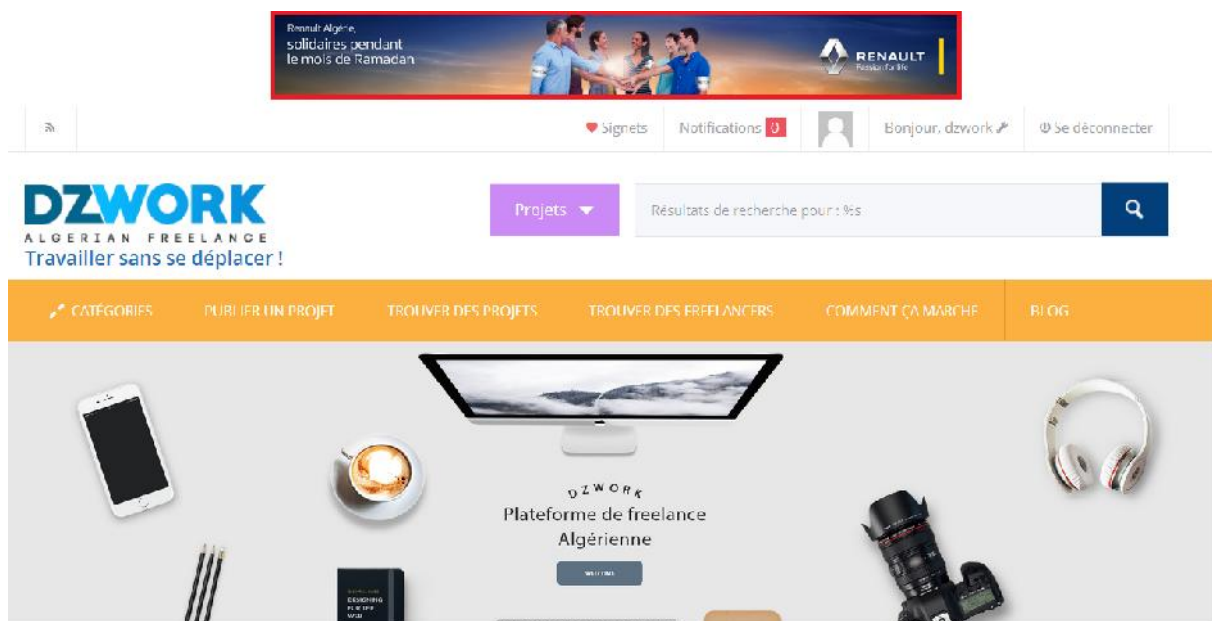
Renault Algérie,
solidaires pendant
le mois de Ramadan

RENAULT
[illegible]

Signets
Notifications 0
Bonjour, dzwork
Se déconnecter

DZWORK
ALGERIAN FREELANCE
Travailler sans se déplacer !

Projets
Résultats de recherche pour : %s

CATÉGORIES
PUBLIER UN PROJET
TROUVER DES PROJETS
TROUVER DES FREELANCERS
COMMENT ÇA MARCHE
BLOG

DZWORK
Plateforme de freelance
Algérienne

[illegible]

DESIGNING
FOR THE
WEB